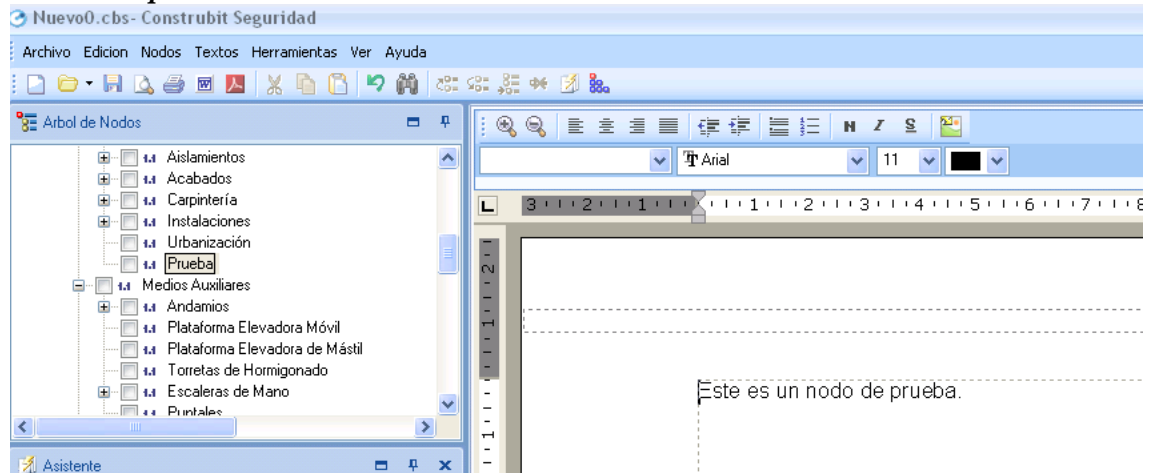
Nuevo0.cbs- Construbit Seguridad

Archivo Edicion Nodos Textos Herramientas Ver Ayuda

Arbol de Nodos

1.1 Aislamientos
1.1 Acabados
1.1 Carpintería
1.1 Instalaciones
1.1 Urbanización
1.1 Prueba
1.1 Medios Auxiliares
1.1 Andamios
1.1 Plataforma Elevadora Móvil
1.1 Plataforma Elevadora de Mástil
1.1 Torretas de Hormigonado
1.1 Escaleras de Mano
1.1 Puntales

Asistente

N Z S

Arial 11

3 2 1 1 2 3 4 5 6 7

Este es un nodo de prueba.